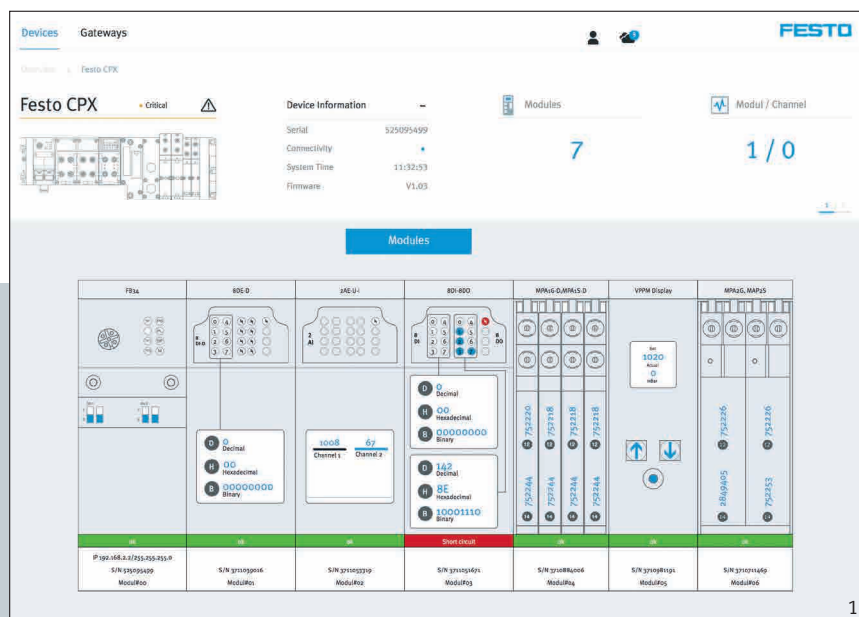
Devices Gateways

FESTO

Overview > Festo CPX

Festo CPX • Critical

Device Information –
Serial 525095499
Connectivity •
System Time 11:32:53
Firmware V1.03

Modules
7

Modul / Channel
1 / 0

Modules

| FB34 | 8DE-D | 2AE-U-I | 8DI-8DO | MPA1S-D,MPA1S-D | VPPM Display | MPA2S, MAP2S |
|---|---|---|---|---|---|---|
| | 0 Decimal<br>00 Hexadecimal<br>00000000 Binary | 1008 Channel 1<br>67 Channel 2 | 0 Decimal<br>00 Hexadecimal<br>00000000 Binary<br>142 Decimal<br>8E Hexadecimal<br>10001110 Binary | 752220 752218 752218 752218<br>752244 752244 752244 752244 | Set 1020 Actual 0 mbar | 752226 752226<br>2849405 752253 |
| ok | ok | ok | Short circuit | ok | ok | ok |
| IP 192.168.2.2/255.255.255.0<br>S/N 525095499<br>Modul#00 | S/N 3710039016<br>Modul#01 | S/N 3710053319<br>Modul#02 | S/N 3710051671<br>Modul#03 | S/N 3710884006<br>Modul#04 | S/N 3710981191<br>Modul#05 | S/N 3710711469<br>Modul#06 |

1